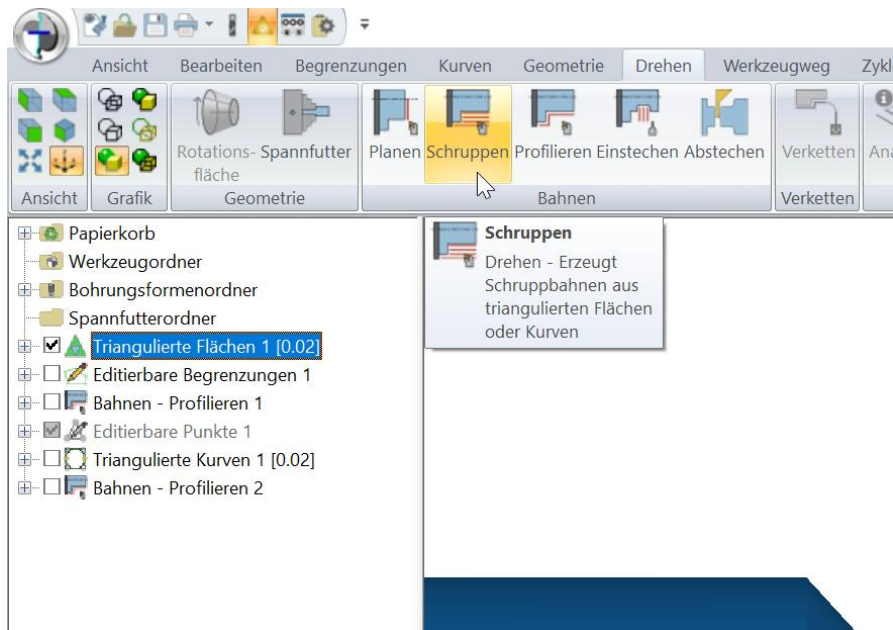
Ansicht Bearbeiten Begrenzungen Kurven Geometrie Drehen Werkzeugweg Zykl

Rotationsfläche Spannfutter Planen Schruppen Profilieren Einstechen Abstechen Verketten Ana

Ansicht Grafik Geometrie Bahnen Verketten

Papierkorb
Werkzeugordner
Bohrungsformenordner
Spannfutterordner
Triangulierte Flächen 1 [0.02]
Editierbare Begrenzungen 1
Bahnen - Profilieren 1
Editierbare Punkte 1
Triangulierte Kurven 1 [0.02]
Bahnen - Profilieren 2

Schruppen
Drehen - Erzeugt Schruppbahnen aus triangulierten Flächen oder Kurven